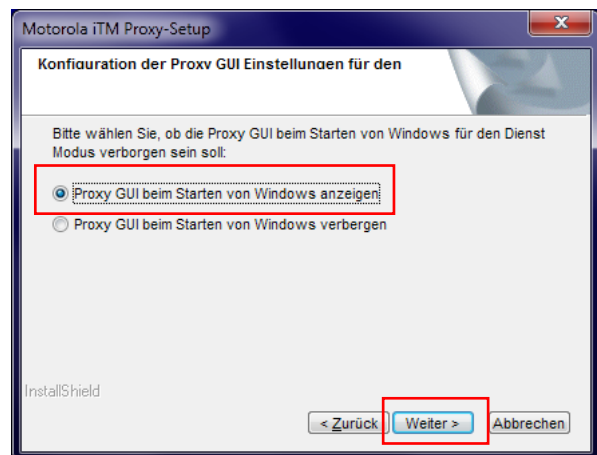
Motorola iTM Proxy-Setup

Konfiguration der Proxy GUI Einstellungen für den

Bitte wählen Sie, ob die Proxy GUI beim Starten von Windows für den Dienst Modus verborgen sein soll:

Proxy GUI beim Starten von Windows anzeigen

Proxy GUI beim Starten von Windows verbergen

InstallShield

< Zurück

Weiter >

Abbrechen